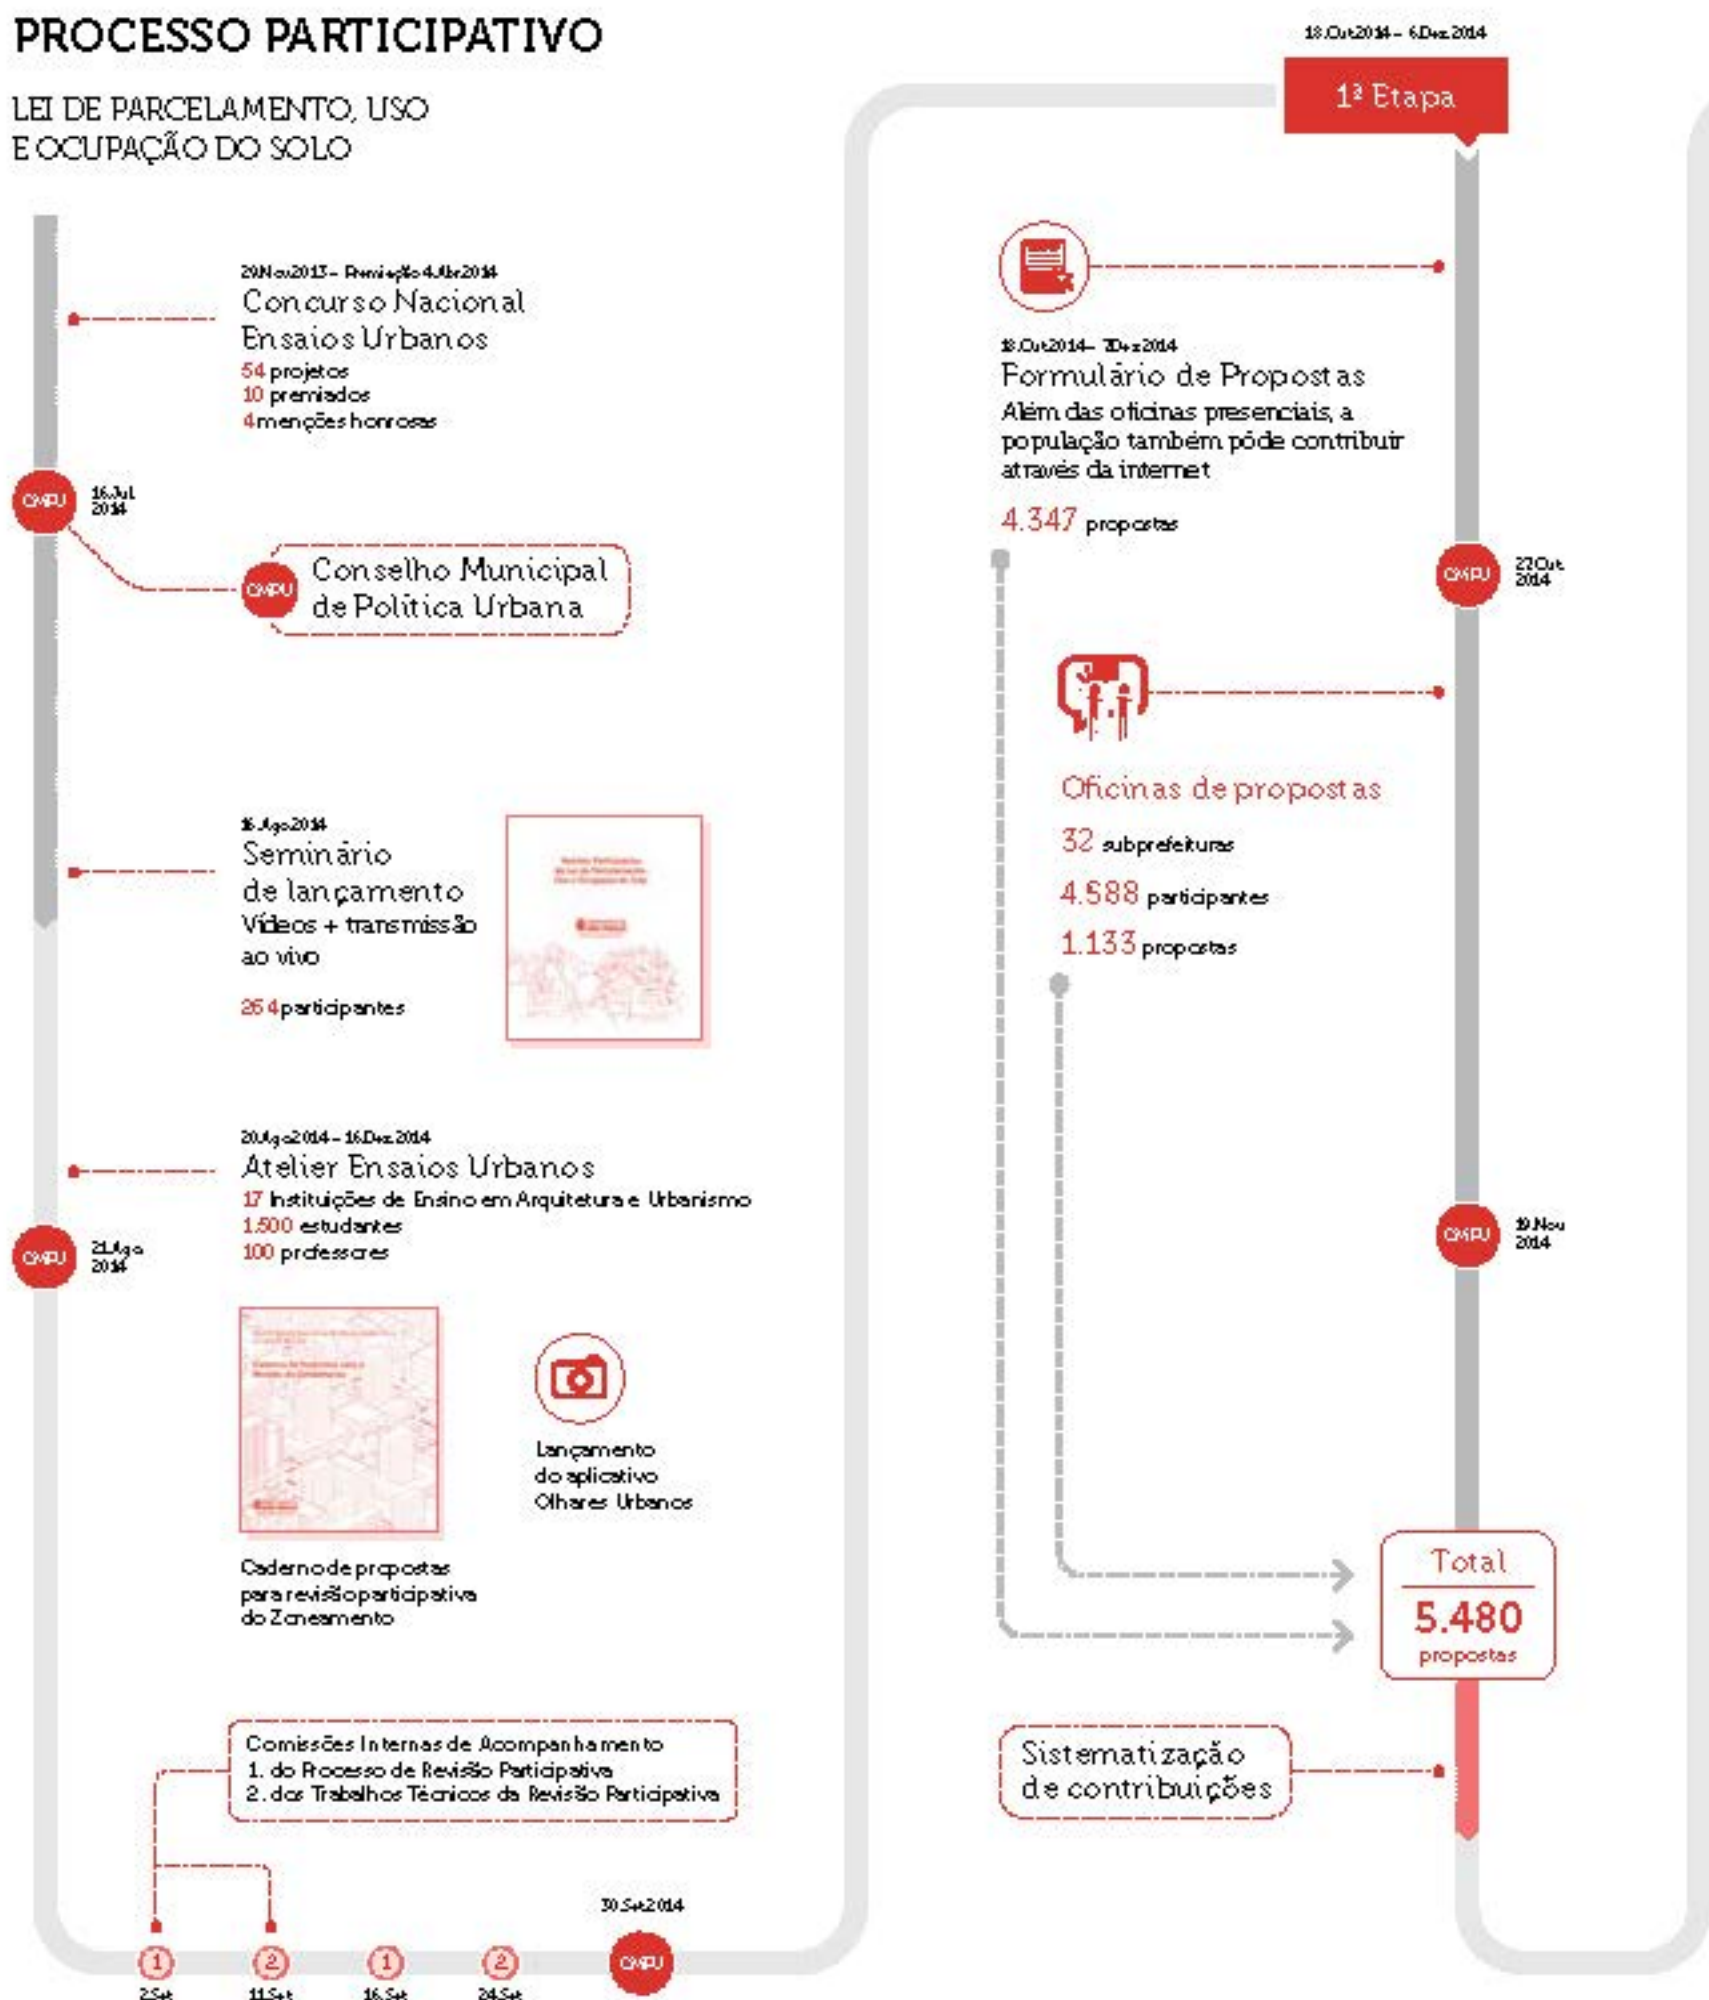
PROCESSO PARTICIPATIVO

LEI DE PARCELAMENTO, USO E OCUPAÇÃO DO SOLO

29.Nov.2013 – Premiação 4.Abr.2014
Concurso Nacional Ensaios Urbanos
54 projetos
10 premiados
4 menções honrosas

CMPU 16.Jul 2014

CMPU Conselho Municipal de Política Urbana

15.Ago.2014
Seminário de lançamento
Vídeos + transmissão ao vivo
264 participantes

20.Ago.2014 – 16.Dez.2014
Atelier Ensaios Urbanos
17 Instituições de Ensino em Arquitetura e Urbanismo
1.500 estudantes
100 professores

CMPU 21.Ago 2014

Caderno de propostas para revisão participativa do Zoneamento

Lançamento do aplicativo Olhares Urbanos

Comissões Internas de Acompanhamento
1. do Processo de Revisão Participativa
2. dos Trabalhos Técnicos da Revisão Participativa

1 2.Set
2 11.Set
1 16.Set
2 24.Set
30.Set.2014 CMPU

18.Out.2014 – 6.Dez.2014
1ª Etapa

18.Out.2014 – 7.Dez.2014
Formulário de Propostas
Além das oficinas presenciais, a população também pôde contribuir através da internet
4.347 propostas

CMPU 27.Out 2014

Oficinas de propostas
32 subprefeituras
4.588 participantes
1.133 propostas

CMPU 19.Nov 2014

Total
5.480
propostas

Sistematização de contribuições